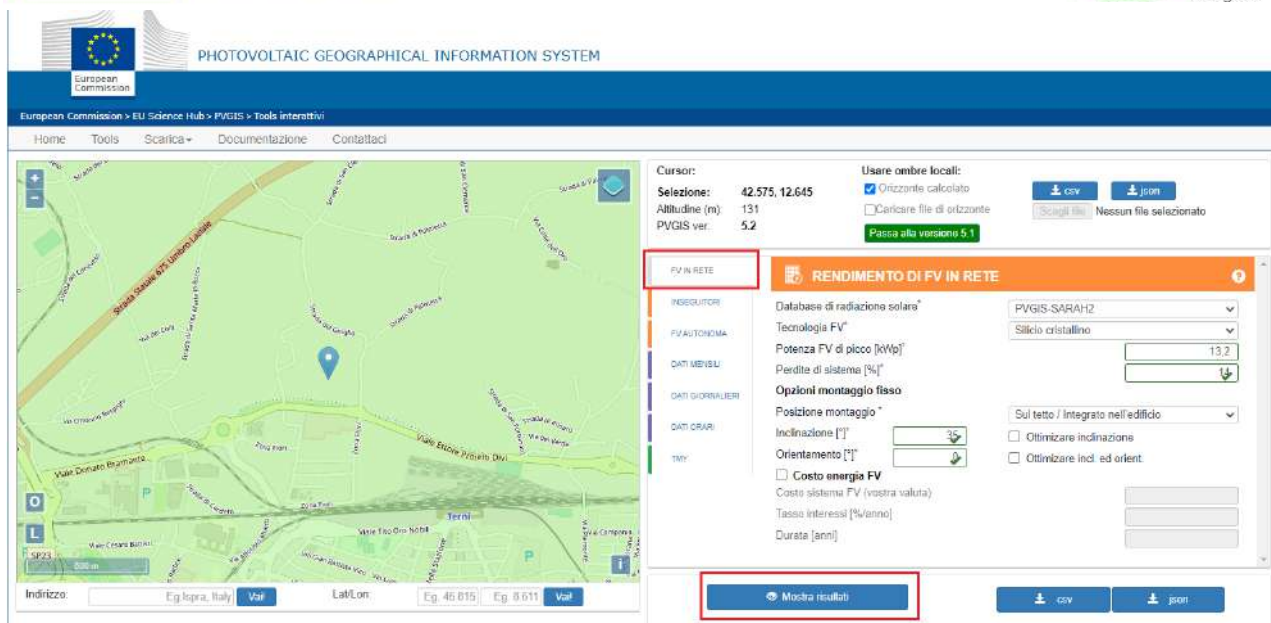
European Commission

PHOTOVOLTAIC GEOGRAPHICAL INFORMATION SYSTEM

European Commission > EU Science Hub > PVGIS > Tools interattivi

Home Tools Scarica Documentazione Contattaci

Strada Statale 675 Umbro Laziale
Viale Donato Bramante
Viale Ercole Prinetti Divi
Terni
Viale Cesare Battisti
SP23
200 m

Indirizzo: Eg.Ispra, Italy Vai! Lat/Lon: Eg. 45.815 Eg. 8.611 Vai!

Cursor:
Selezione: 42.575, 12.645
Altitudine (m): 131
PVGIS ver. 5.2

Usare ombre locali:
Orizzonte calcolato
Caricare file di orizzonte
Scegli file Nessun file selezionato
Passa alla versione 5.1

csv json

FV IN RETE
INSEGUITORI
FV AUTONOMA
DATI MENSILI
DATI GIORNALIERI
DATI ORARI
TMY

RENDIMENTO DI FV IN RETE

Database di radiazione solare* PVGIS-SARAH2
Tecnologia FV* Silicio cristallino
Potenza FV di picco [kWp]* 13,2
Perdite di sistema [%]* 14
Opzioni montaggio fisso
Posizione montaggio * Sul tetto / integrato nell'edificio
Inclinazione [°]* 35 Ottimizzare inclinazione
Orientamento [°]* 0 Ottimizzare incl. ed orient.
Costo energia FV
Costo sistema FV (vostra valuta)
Tasso interessi [%/anno]
Durata [anni]

Mostra risultati

csv json